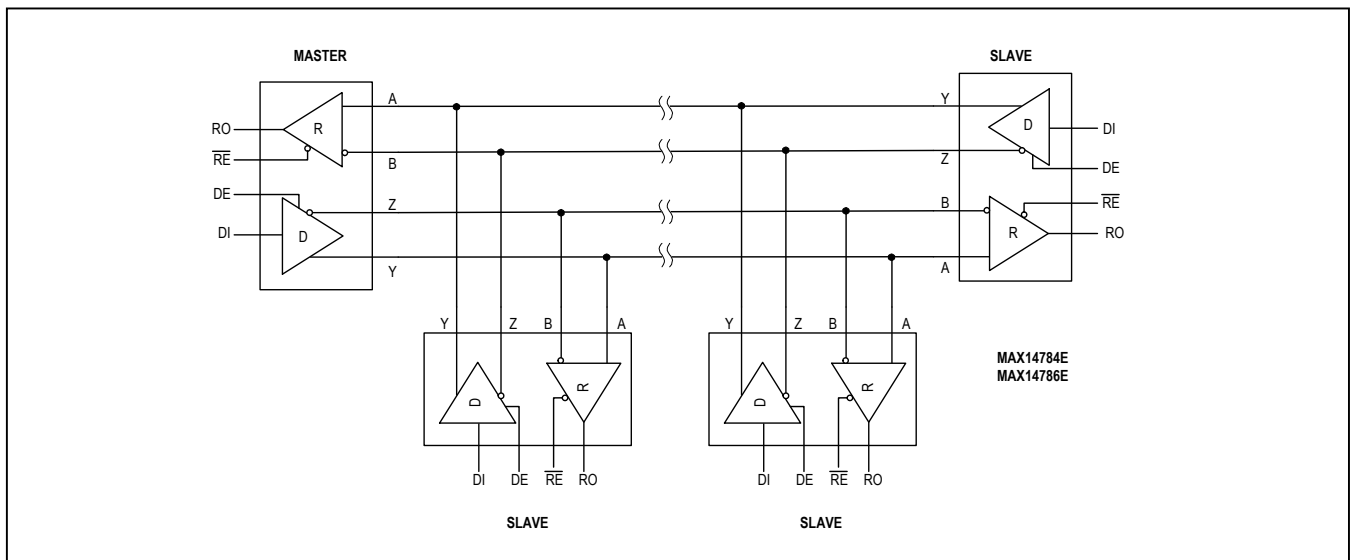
MASTER

RO
$\overline{RE}$
R
A
B
DE
DI
D
Z
Y

SLAVE

Y
Z
D
DI
DE
B
A
R
$\overline{RE}$
RO

Y Z B A
D
R
DI DE $\overline{RE}$ RO

SLAVE

Y Z B A
D
R
DI DE $\overline{RE}$ RO

SLAVE

MAX14784E
MAX14786E